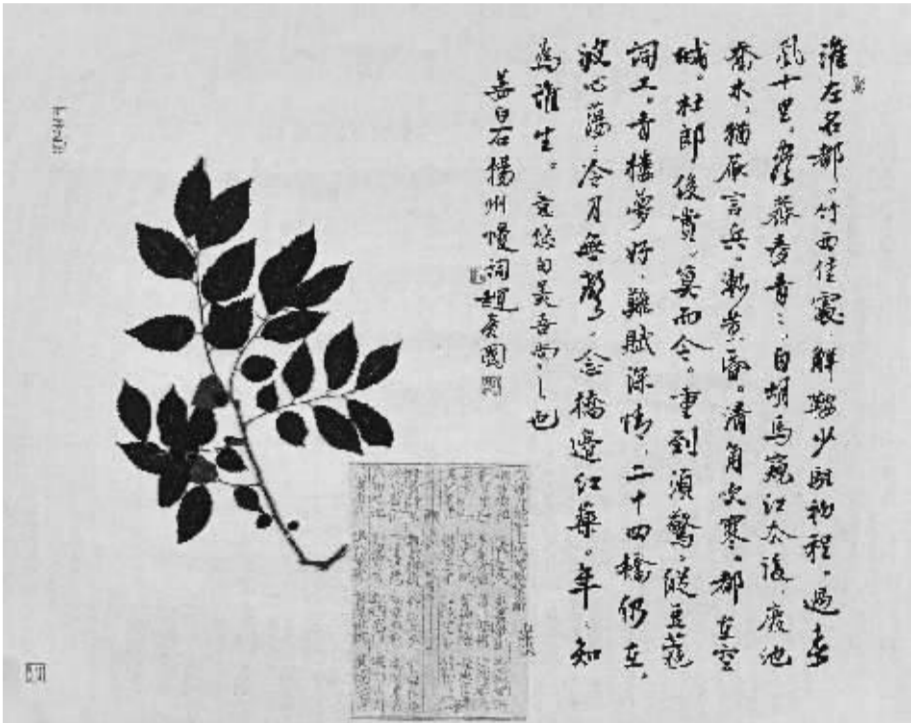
淮左名都，竹西佳處，解鞍少駐初程。過春風十里，盡薺麥青青。自胡馬窺江去後，廢池喬木，猶厭言兵。漸黃昏，清角吹寒，都在空城。杜郎俊賞，算而今、重到須驚。縱豆蔻詞工，青樓夢好，難賦深情。二十四橋仍在，波心蕩、冷月無聲。念橋邊紅藥，年年知為誰生。　竟低白姜吾恐上也

姜白石揚州慢詞趙彥國

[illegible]